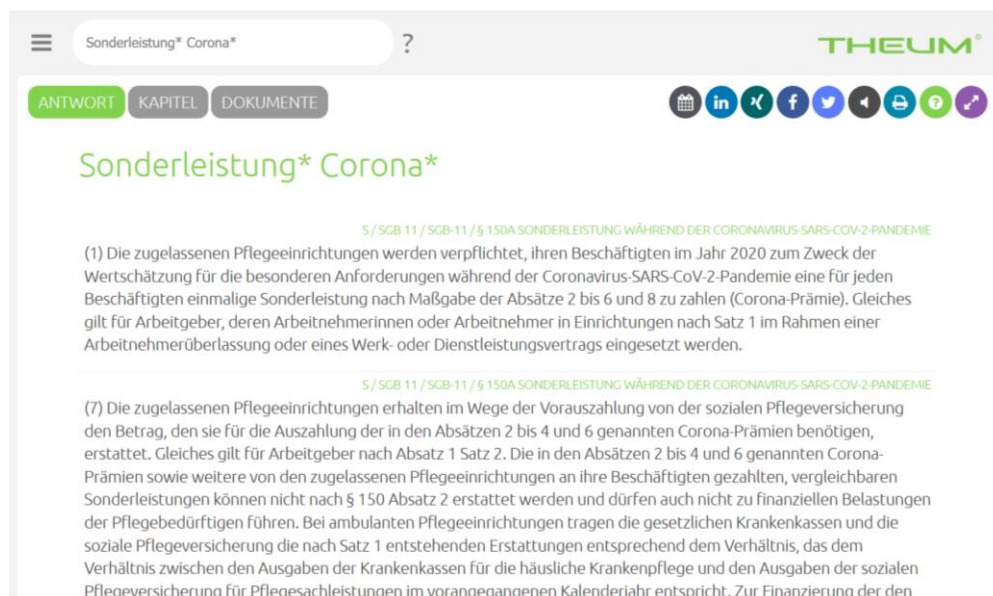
Sonderleistung* Corona*

?

THEUM®

ANTWORT KAPITEL DOKUMENTE

Sonderleistung* Corona*

S / SGB 11 / SGB-11 / § 150A SONDERLEISTUNG WÄHREND DER CORONAVIRUS-SARS-COV-2-PANDEMIE

(1) Die zugelassenen Pflegeeinrichtungen werden verpflichtet, ihren Beschäftigten im Jahr 2020 zum Zweck der Wertschätzung für die besonderen Anforderungen während der Coronavirus-SARS-CoV-2-Pandemie eine für jeden Beschäftigten einmalige Sonderleistung nach Maßgabe der Absätze 2 bis 6 und 8 zu zahlen (Corona-Prämie). Gleiches gilt für Arbeitgeber, deren Arbeitnehmerinnen oder Arbeitnehmer in Einrichtungen nach Satz 1 im Rahmen einer Arbeitnehmerüberlassung oder eines Werk- oder Dienstleistungsvertrags eingesetzt werden.

S / SGB 11 / SGB-11 / § 150A SONDERLEISTUNG WÄHREND DER CORONAVIRUS-SARS-COV-2-PANDEMIE

(7) Die zugelassenen Pflegeeinrichtungen erhalten im Wege der Vorauszahlung von der sozialen Pflegeversicherung den Betrag, den sie für die Auszahlung der in den Absätzen 2 bis 4 und 6 genannten Corona-Prämien benötigen, erstattet. Gleiches gilt für Arbeitgeber nach Absatz 1 Satz 2. Die in den Absätzen 2 bis 4 und 6 genannten Corona-Prämien sowie weitere von den zugelassenen Pflegeeinrichtungen an ihre Beschäftigten gezahlten, vergleichbaren Sonderleistungen können nicht nach § 150 Absatz 2 erstattet werden und dürfen auch nicht zu finanziellen Belastungen der Pflegebedürftigen führen. Bei ambulanten Pflegeeinrichtungen tragen die gesetzlichen Krankenkassen und die soziale Pflegeversicherung die nach Satz 1 entstehenden Erstattungen entsprechend dem Verhältnis, das dem Verhältnis zwischen den Ausgaben der Krankenkassen für die häusliche Krankenpflege und den Ausgaben der sozialen Pflegeversicherung für Pflegesachleistungen im vorangegangenen Kalenderjahr entspricht. Zur Finanzierung der den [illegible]